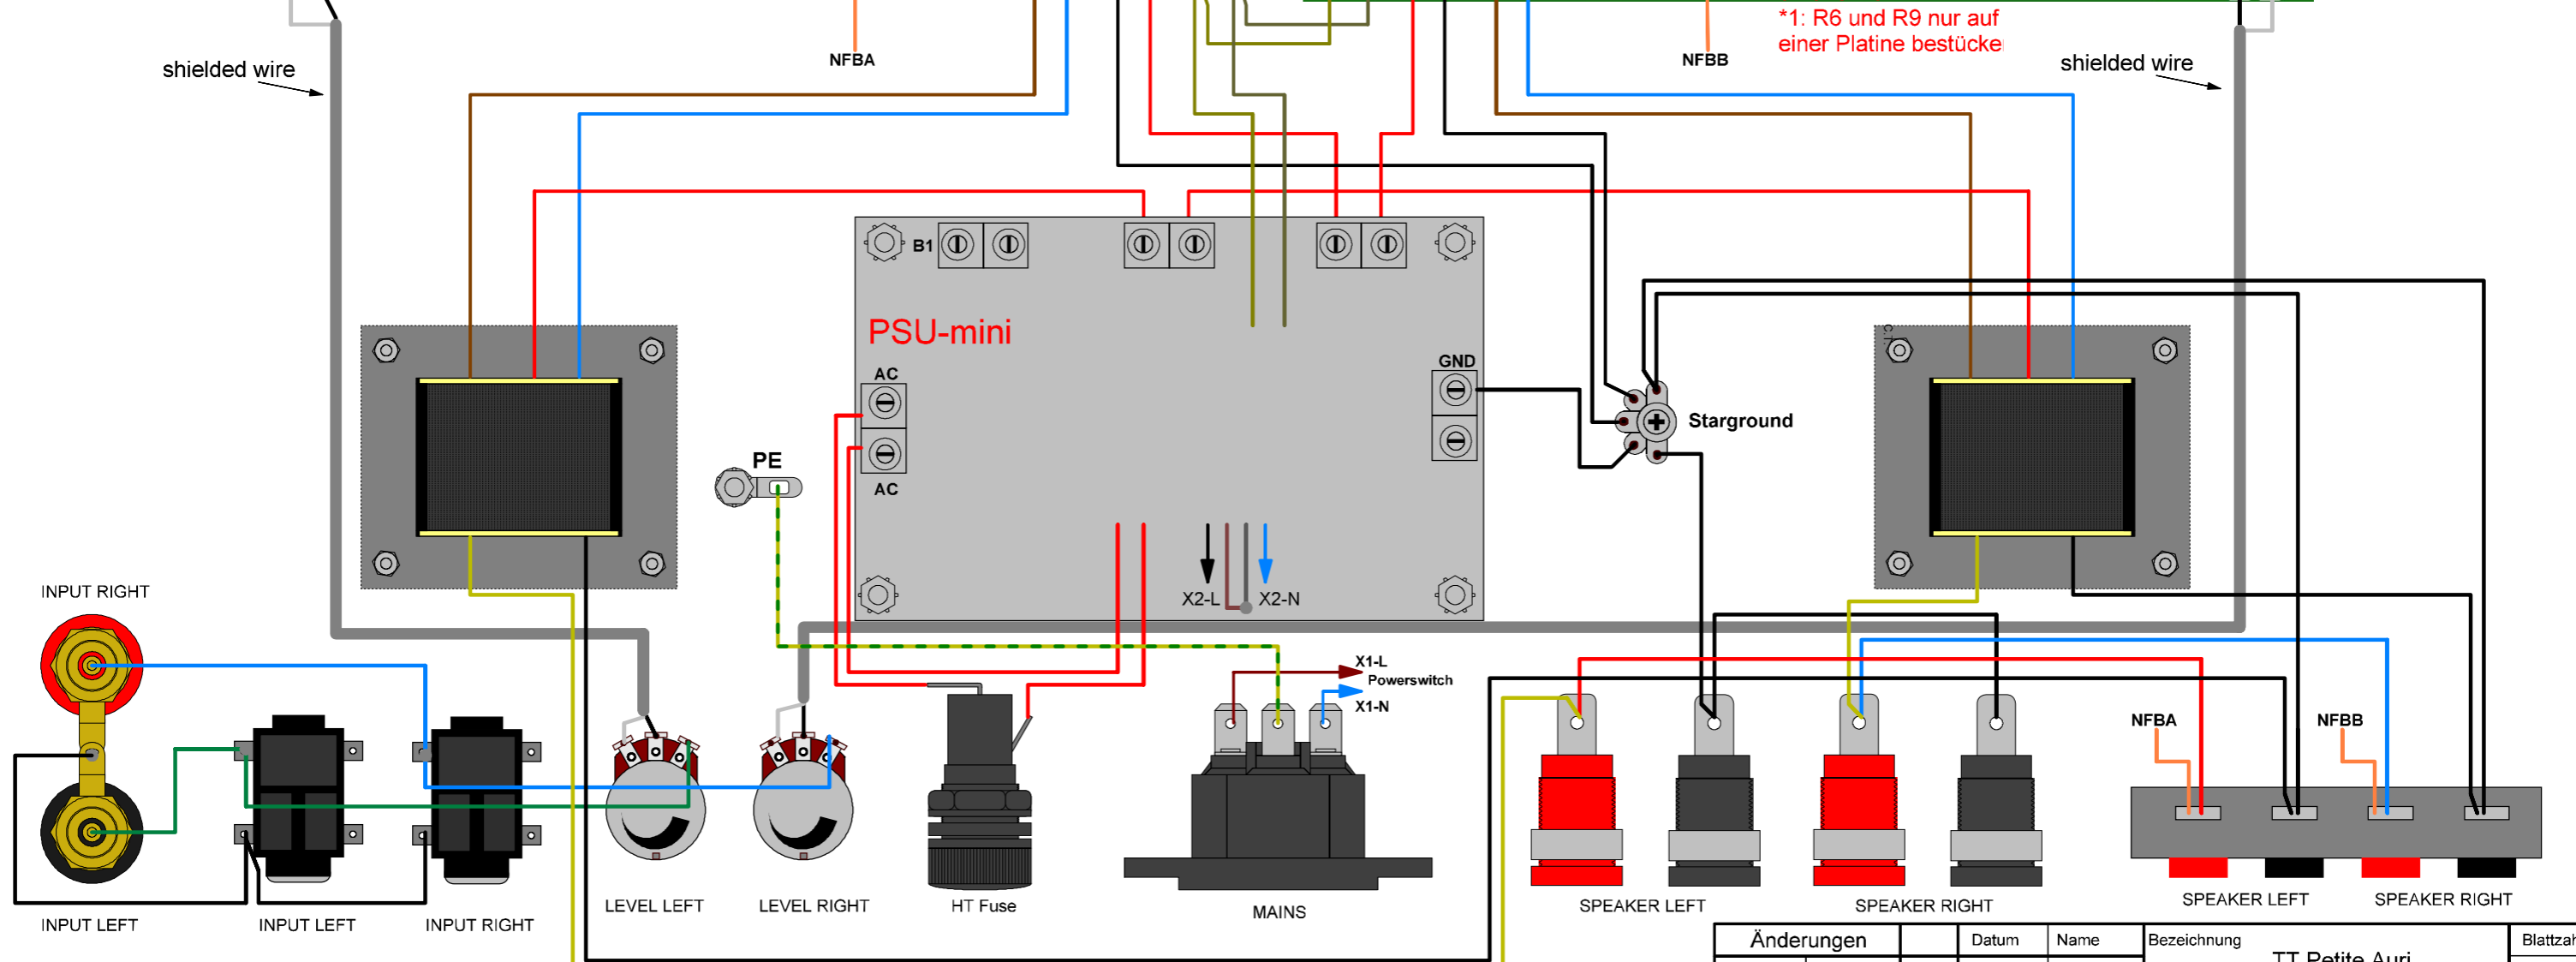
shielded wire

NFBA

NFBB

*1: R6 und R9 nur auf einer Platine bestücke

shielded wire

B1

PSU-mini

AC

AC

GND

Starground

PE

X2-L

X2-N

X1-L

Powerswitch

X1-N

INPUT RIGHT

INPUT LEFT

INPUT LEFT

INPUT RIGHT

LEVEL LEFT

LEVEL RIGHT

HT Fuse

MAINS

SPEAKER LEFT

SPEAKER RIGHT

NFBA

NFBB

SPEAKER LEFT

SPEAKER RIGHT

| Änderungen | | Datum | Name | Bezeichnung | Blattzah |
|---|---|---|---|---|---|
| | | | | TT Petite Auri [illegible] | |